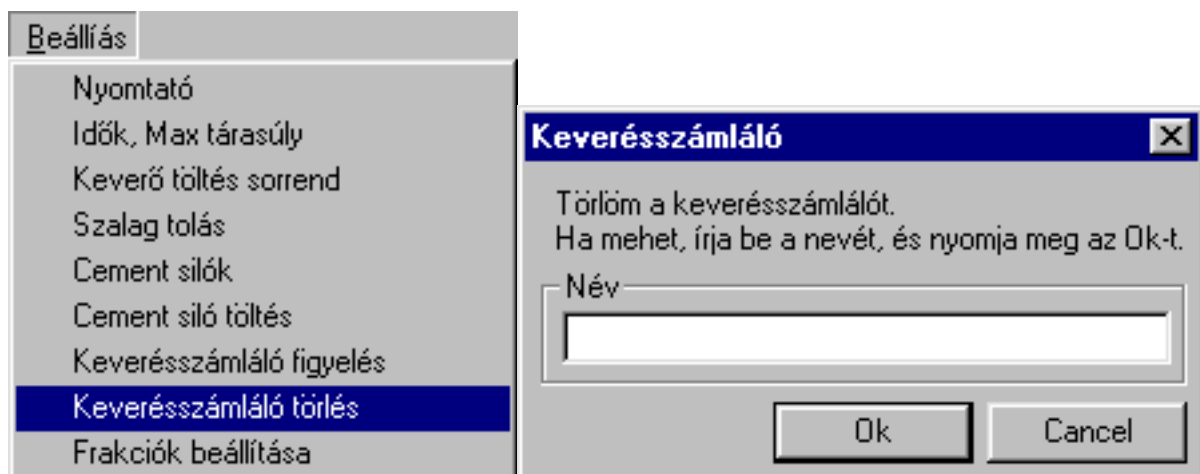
Beállíás

Nyomtató
Idők, Max tárasúly
Keverő töltés sorrend
Szalag tolás
Cement silók
Cement siló töltés
Keverésszámláló figyelés
Keverésszámláló törlés
Frakciók beállítása

Keverésszámláló

Törlöm a keverésszámlálót.
Ha mehet, írja be a nevét, és nyomja meg az Ok-t.

Név

Ok
Cancel